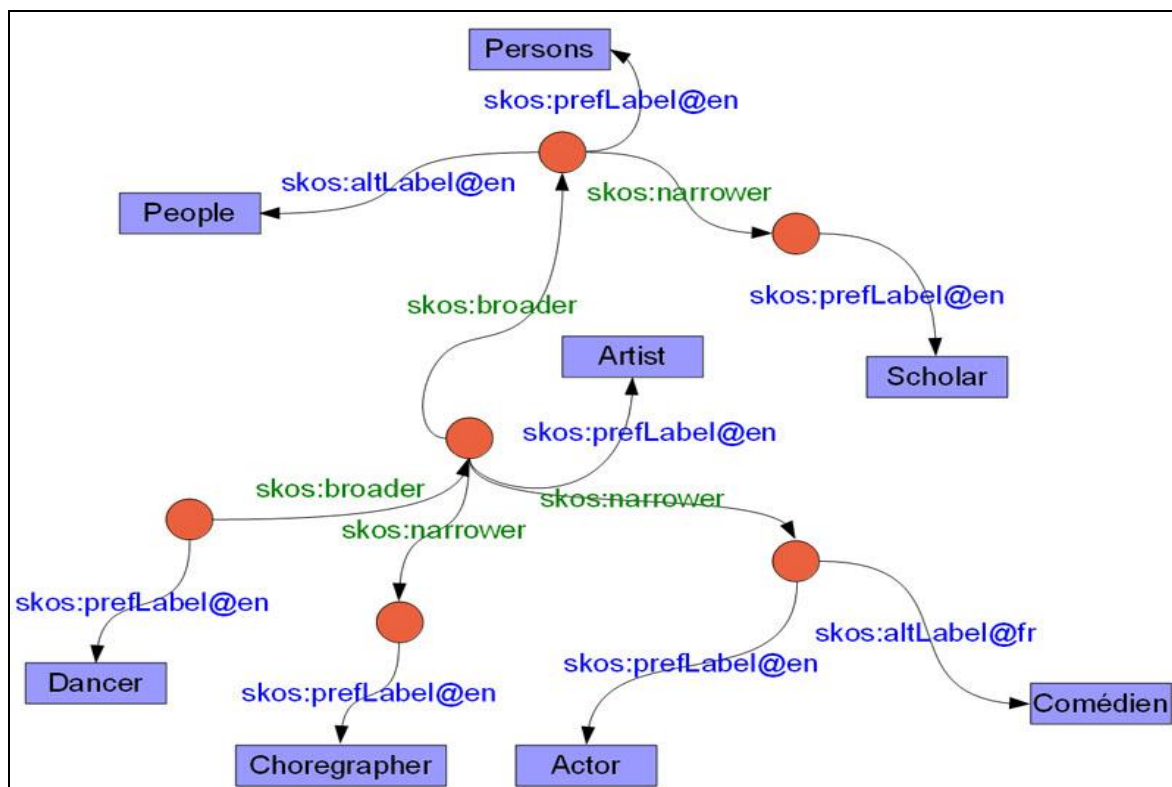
Persons
skos:prefLabel@en
skos:altLabel@en
People
skos:narrower
skos:prefLabel@en
Scholar
skos:broader
Artist
skos:prefLabel@en
skos:broader
skos:narrower
skos:narrower
skos:prefLabel@en
Dancer
skos:prefLabel@en
Choregrapher
skos:altLabel@fr
skos:prefLabel@en
Actor
Comédien